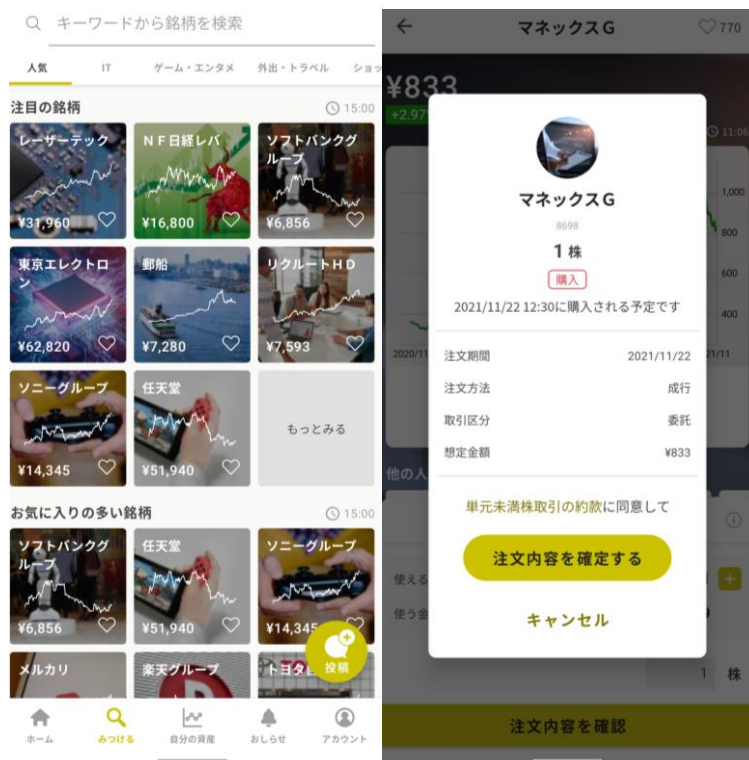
キーワードから銘柄を検索

人気　IT　ゲーム・エンタメ　外出・トラベル　ショッ

注目の銘柄　15:00

レーザーテック ¥31,960
ＮＦ日経レバ ¥16,800
ソフトバンクグループ ¥6,856
東京エレクトロン ¥62,820
郵船 ¥7,280
リクルートＨＤ ¥7,593
ソニーグループ ¥14,345
任天堂 ¥51,940
もっとみる

お気に入りの多い銘柄　15:00

ソフトバンクグループ ¥6,856
任天堂 ¥51,940
ソニーグループ ¥14,345
メルカリ
楽天グループ
トヨタ自
投稿

ホーム　みつける　自分の資産　おしらせ　アカウント

マネックスＧ　770

¥833
+2.97
11:0
1,000
800
600
400
2020/11
21/11
他の人
使える
使う金
1　株
注文内容を確認

マネックスＧ
8698
1 株
購入
2021/11/22 12:30に購入される予定です

| | |
|---|---|
| 注文期間 | 2021/11/22 |
| 注文方法 | 成行 |
| 取引区分 | 委託 |
| 想定金額 | ¥833 |

単元未満株取引の約款に同意して

注文内容を確定する

キャンセル